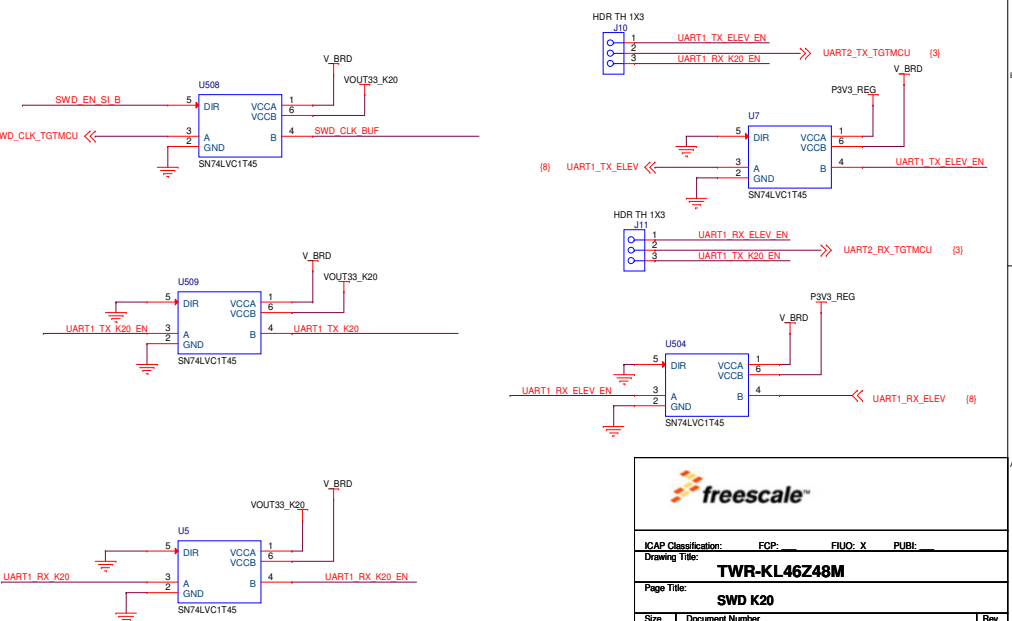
HDR TH 1X3
J10
1 UART1_TX_ELEV_EN
2 UART2_TX_TGTMCU {3}
3 UART1_RX_K20_EN

V_BRD
VOUT33_K20
U508
SWD_EN_SI_B 5 DIR VCCA 1
VCCB 6
WD_CLK_TGTMCU 3 A B 4 SWD_CLK_BUF
2 GND
SN74LVC1T45

V_BRD
P3V3_REG
U7
5 DIR VCCA 1
VCCB 6
{8} UART1_TX_ELEV 3 A B 4 UART1_TX_ELEV_EN
2 GND
SN74LVC1T45

HDR TH 1X3
J11
1 UART1_RX_ELEV_EN
2 UART2_RX_TGTMCU {3}
3 UART1_TX_K20_EN

V_BRD
VOUT33_K20
U509
5 DIR VCCA 1
VCCB 6
UART1_TX_K20_EN 3 A B 4 UART1_TX_K20
2 GND
SN74LVC1T45

P3V3_REG
V_BRD
U504
5 DIR VCCA 1
VCCB 6
UART1_RX_ELEV_EN 3 A B 4 UART1_RX_ELEV {8}
2 GND
SN74LVC1T45

V_BRD
VOUT33_K20
U5
5 DIR VCCA 1
VCCB 6
UART1_RX_K20 3 A B 4 UART1_RX_K20_EN
2 GND
SN74LVC1T45

freescale™
ICAP Classification: FCP: ___ FIUO: X PUBI: ___
Drawing Title:
TWR-KL46Z48M
Page Title:
SWD K20
Size Document Number Rev